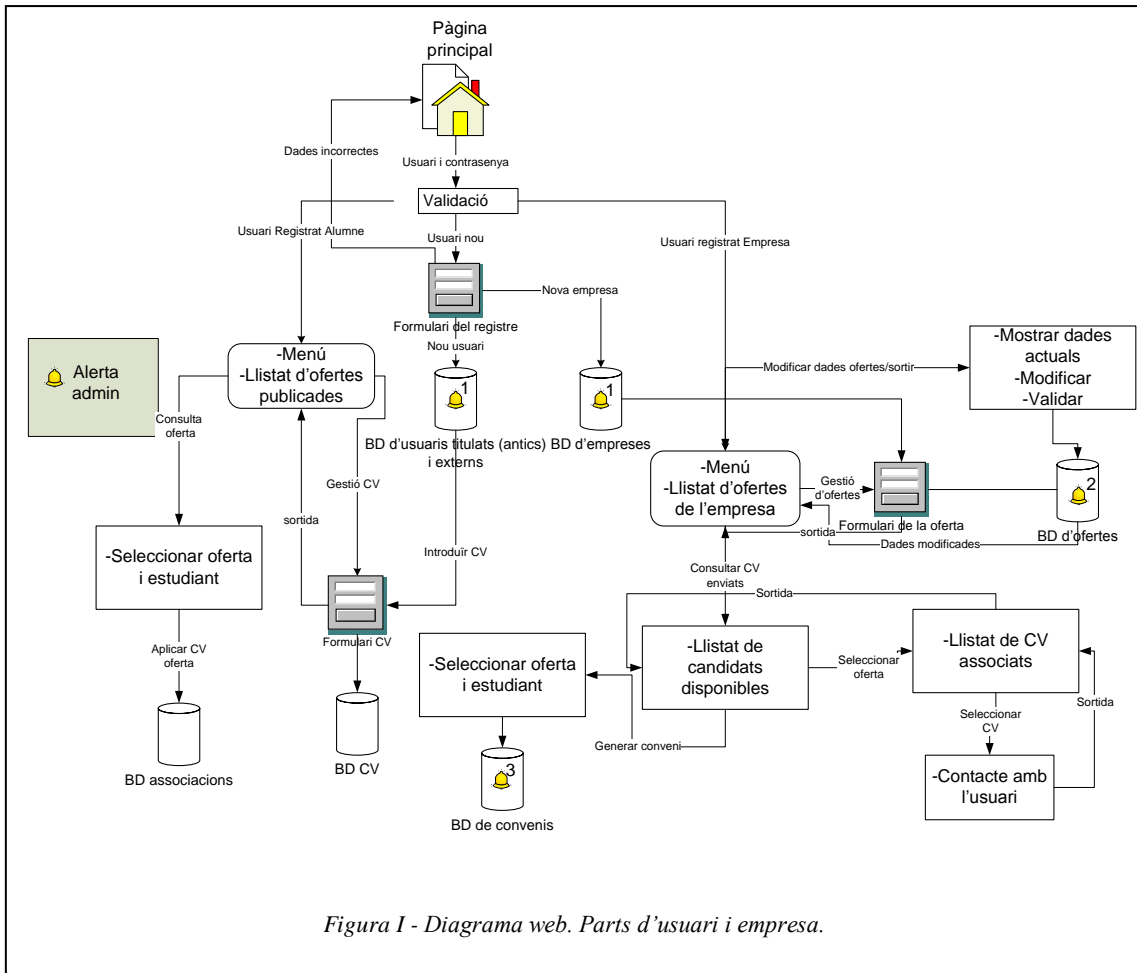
Pàgina principal

Dades incorrectes

Usuari i contrasenya

Validació

Usuari Registrat Alumne

Usuari nou

Usuari registrat Empresa

Formulari del registre

Nova empresa

Alerta admin

-Menú
-Llistat d'ofertes publicades

Nou usuari

1

1

Modificar dades ofertes/sortir

-Mostrar dades actuals
-Modificar
-Validar

Consulta oferta

BD d'usuaris titulats (antics) i externs

BD d'empreses

Gestió CV

-Menú
-Llistat d'ofertes de l'empresa

Gestió d'ofertes

2

sortida

Formulari de la oferta

BD d'ofertes

-Seleccionar oferta i estudiant

Introduïr CV

sortida

Dades modificades

Consultar CV enviats

Sortida

Aplicar CV oferta

Formulari CV

-Seleccionar oferta i estudiant

-Llistat de candidats disponibles

Seleccionar oferta

-Llistat de CV associats

Sortida

Seleccionar CV

BD associacions

BD CV

Generar conveni

3

-Contacte amb l'usuari

BD de convenis

Figura I - Diagrama web. Parts d'usuari i empresa.